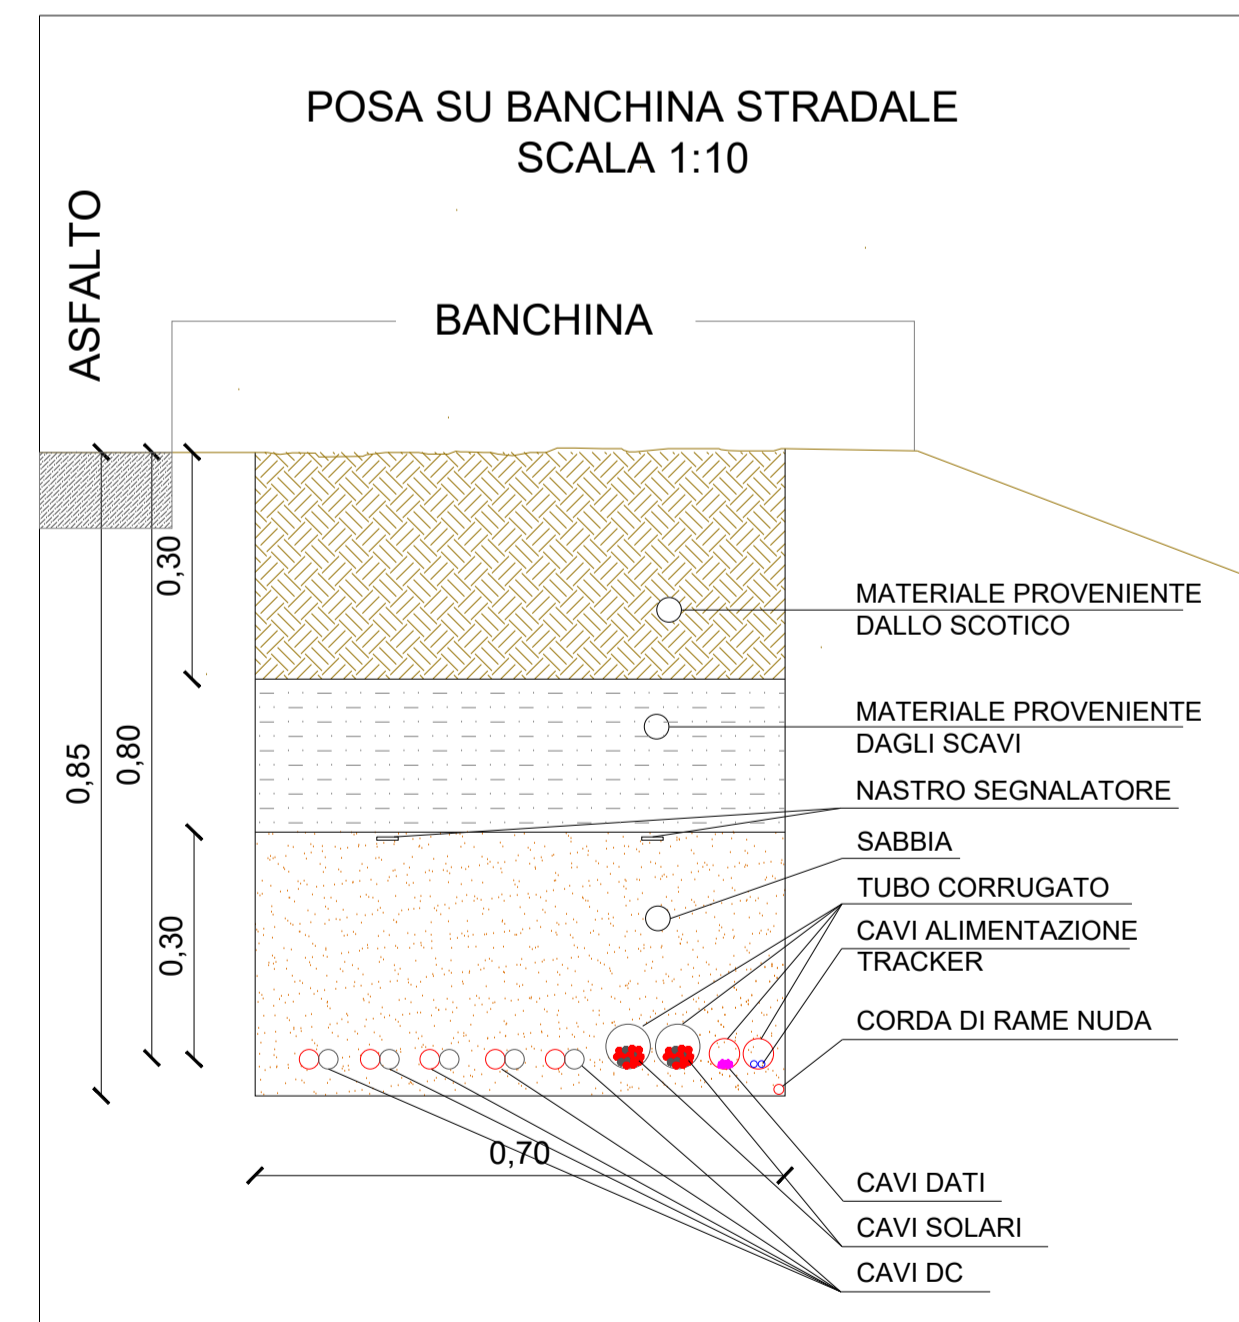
POSA SU BANCHINA STRADALE
SCALA 1:10

ASFALTO

BANCHINA

0,30

0,85

0,80

0,30

MATERIALE PROVENIENTE DALLO SCOTICO

MATERIALE PROVENIENTE DAGLI SCAVI

NASTRO SEGNALATORE

SABBIA

TUBO CORRUGATO

CAVI ALIMENTAZIONE TRACKER

CORDA DI RAME NUDA

0,70

CAVI DATI

CAVI SOLARI

CAVI DC